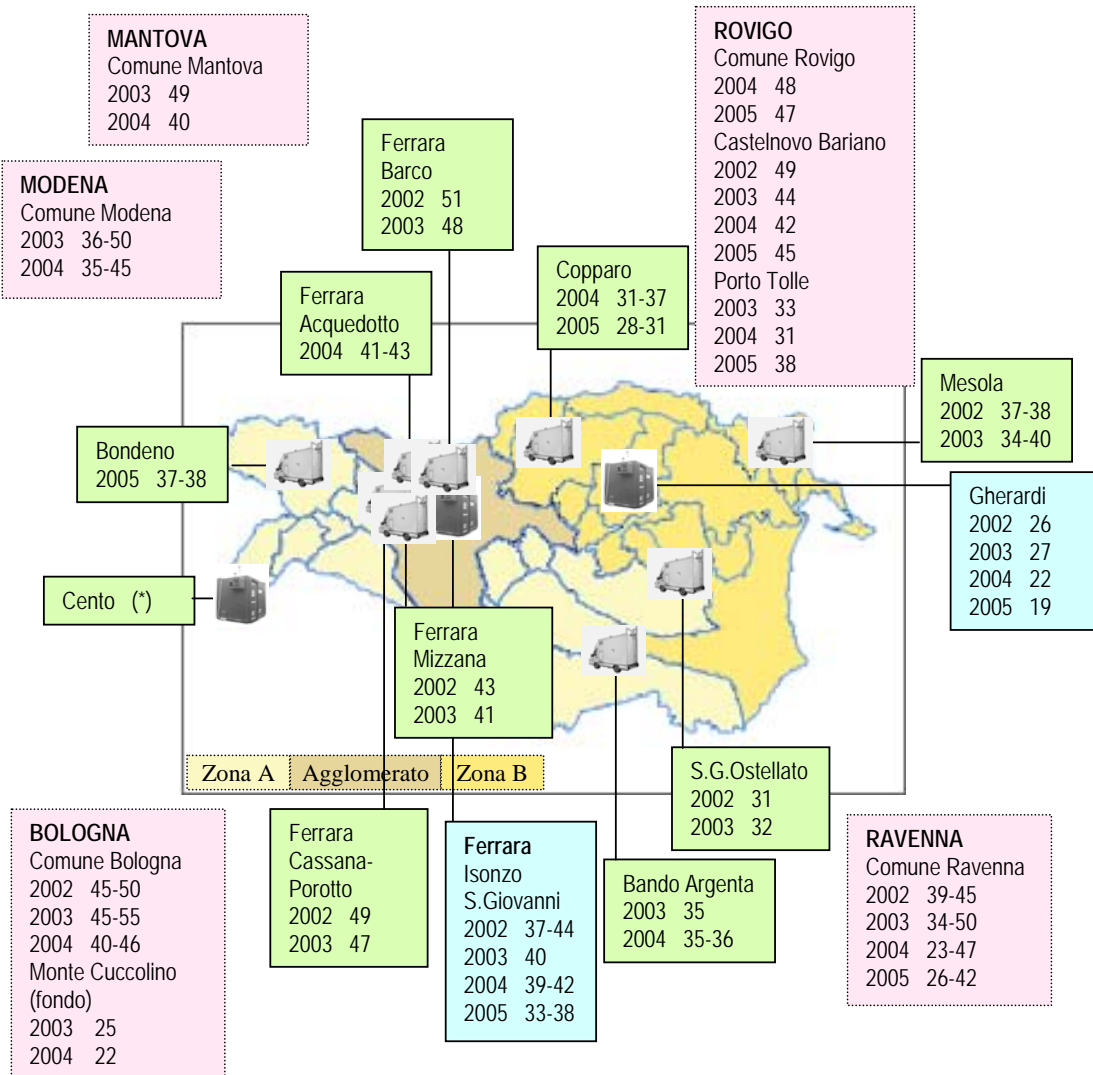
MANTOVA
Comune Mantova
2003 49
2004 40

ROVIGO
Comune Rovigo
2004 48
2005 47
Castelnovo Bariano
2002 49
2003 44
2004 42
2005 45
Porto Tolle
2003 33
2004 31
2005 38

MODENA
Comune Modena
2003 36-50
2004 35-45

Ferrara
Barco
2002 51
2003 48

Ferrara
Acquedotto
2004 41-43

Copparo
2004 31-37
2005 28-31

Mesola
2002 37-38
2003 34-40

Bondeno
2005 37-38

Gherardi
2002 26
2003 27
2004 22
2005 19

Cento (*)

Ferrara
Mizzana
2002 43
2003 41

Zona A | Agglomerato | Zona B

S.G.Ostellato
2002 31
2003 32

BOLOGNA
Comune Bologna
2002 45-50
2003 45-55
2004 40-46
Monte Cuccolino
(fondo)
2003 25
2004 22

Ferrara
Cassana-
Porotto
2002 49
2003 47

Ferrara
Isonzo
S.Giovanni
2002 37-44
2003 40
2004 39-42
2005 33-38

Bando Argenta
2003 35
2004 35-36

RAVENNA
Comune Ravenna
2002 39-45
2003 34-50
2004 23-47
2005 26-42